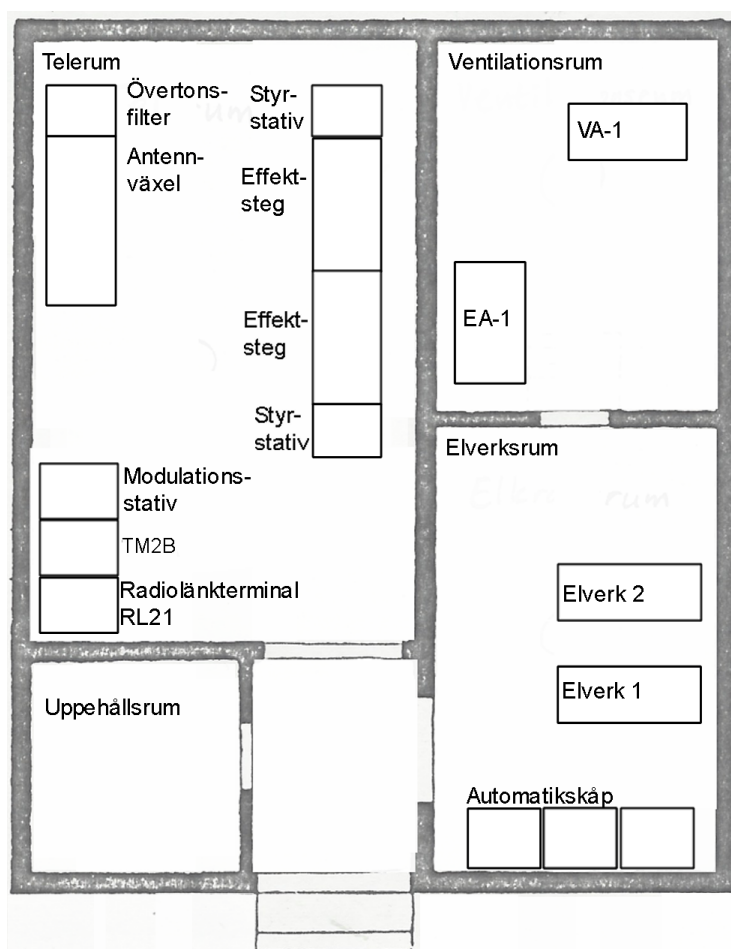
Telerum

Övertonsfilter

Antennväxel

Styrstativ

Effektsteg

Effektsteg

Styrstativ

Modulationsstativ

TM2B

Radiolänkterminal RL21

Ventilationsrum

VA-1

EA-1

Elverksrum

Elverk 2

Elverk 1

Automatikskåp

Uppehållsrum